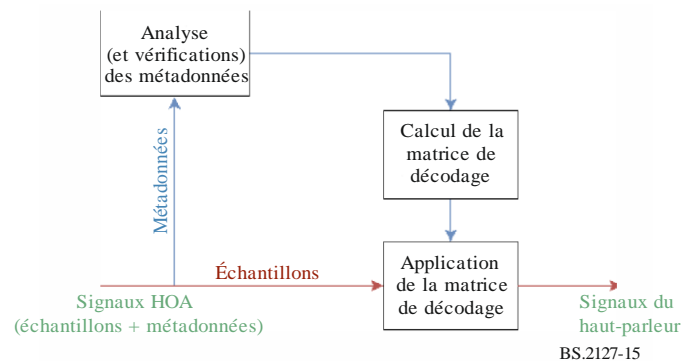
Analyse (et vérifications) des métadonnées

Calcul de la matrice de décodage

Métadonnées

Échantillons

Application de la matrice de décodage

Signaux HOA (échantillons + métadonnées)

Signaux du haut-parleur

BS.2127-15